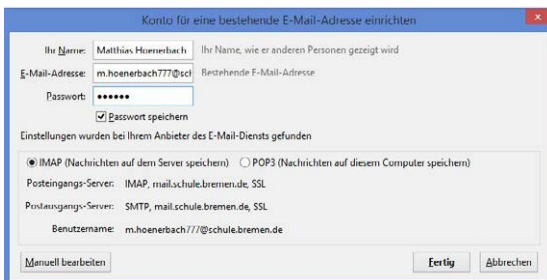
Konto für eine bestehende E-Mail-Adresse einrichten

Ihr Name: Matthias Hoenerbach Ihr Name, wie er anderen Personen gezeigt wird

E-Mail-Adresse: m.hoenerbach777@sch Bestehende E-Mail-Adresse

Passwort: ••••••

Passwort speichern

Einstellungen wurden bei Ihrem Anbieter des E-Mail-Dienstes gefunden

IMAP (Nachrichten auf dem Server speichern) POP3 (Nachrichten auf diesem Computer speichern)

Posteingangs-Server: IMAP, mail.schule.bremen.de, SSL

Postausgangs-Server: SMTP, mail.schule.bremen.de, SSL

Benutzername: m.hoenerbach777@schule.bremen.de

Manuell bearbeiten

Fertig Abbrechen